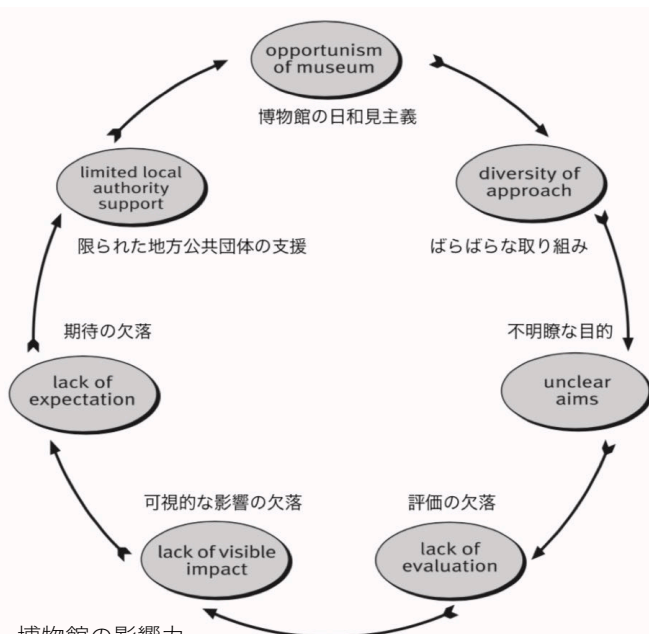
opportunism of museum

博物館の日和見主義

diversity of approach

ばらばらな取り組み

不明瞭な目的

unclear aims

評価の欠落

lack of evaluation

lack of visible impact

可視的な影響の欠落

lack of expectation

期待の欠落

limited local authority support

限られた地方公共団体の支援

博物館の影響力